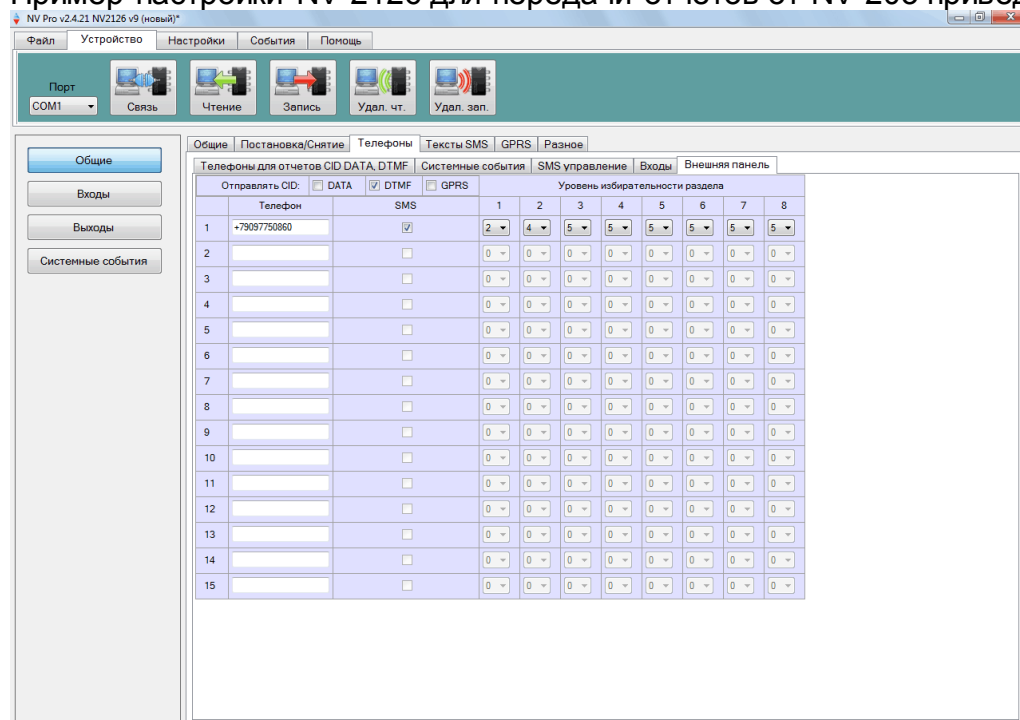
Пример настройки NV 2126 для передачи отчетов от NV 206 привед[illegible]

NV Pro v2.4.21 NV2126 v9 (новый)*

Файл | Устройство | Настройки | События | Помощь

Порт
COM1
Связь | Чтение | Запись | Удал. чт. | Удал. зап.

Общие
Входы
Выходы
Системные события

Общие | Постановка/Снятие | Телефоны | Тексты SMS | GPRS | Разное

Телефоны для отчетов CID DATA, DTMF | Системные события | SMS управление | Входы | Внешняя панель

Отправлять CID: DATA DTMF GPRS | Уровень избирательности раздела

| | Телефон | SMS | 1 | 2 | 3 | 4 | 5 | 6 | 7 | 8 |
|---|---|---|---|---|---|---|---|---|---|---|
| 1 | +79097750860 | ☑ | 2 | 4 | 5 | 5 | 5 | 5 | 5 | 5 |
| 2 | | ☐ | 0 | 0 | 0 | 0 | 0 | 0 | 0 | 0 |
| 3 | | ☐ | 0 | 0 | 0 | 0 | 0 | 0 | 0 | 0 |
| 4 | | ☐ | 0 | 0 | 0 | 0 | 0 | 0 | 0 | 0 |
| 5 | | ☐ | 0 | 0 | 0 | 0 | 0 | 0 | 0 | 0 |
| 6 | | ☐ | 0 | 0 | 0 | 0 | 0 | 0 | 0 | 0 |
| 7 | | ☐ | 0 | 0 | 0 | 0 | 0 | 0 | 0 | 0 |
| 8 | | ☐ | 0 | 0 | 0 | 0 | 0 | 0 | 0 | 0 |
| 9 | | ☐ | 0 | 0 | 0 | 0 | 0 | 0 | 0 | 0 |
| 10 | | ☐ | 0 | 0 | 0 | 0 | 0 | 0 | 0 | 0 |
| 11 | | ☐ | 0 | 0 | 0 | 0 | 0 | 0 | 0 | 0 |
| 12 | | ☐ | 0 | 0 | 0 | 0 | 0 | 0 | 0 | 0 |
| 13 | | ☐ | 0 | 0 | 0 | 0 | 0 | 0 | 0 | 0 |
| 14 | | ☐ | 0 | 0 | 0 | 0 | 0 | 0 | 0 | 0 |
| 15 | | ☐ | 0 | 0 | 0 | 0 | 0 | 0 | 0 | 0 |